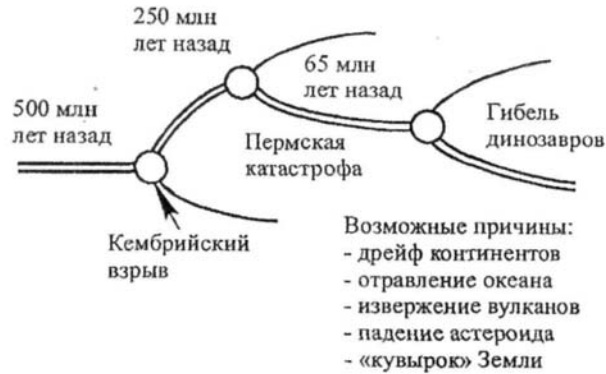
250 млн лет назад

65 млн лет назад

500 млн лет назад

Пермская катастрофа

Гибель динозавров

Кембрийский взрыв

Возможные причины:
- дрейф континентов
- отравление океана
- извержение вулканов
- падение астероида
- «кувырок» Земли